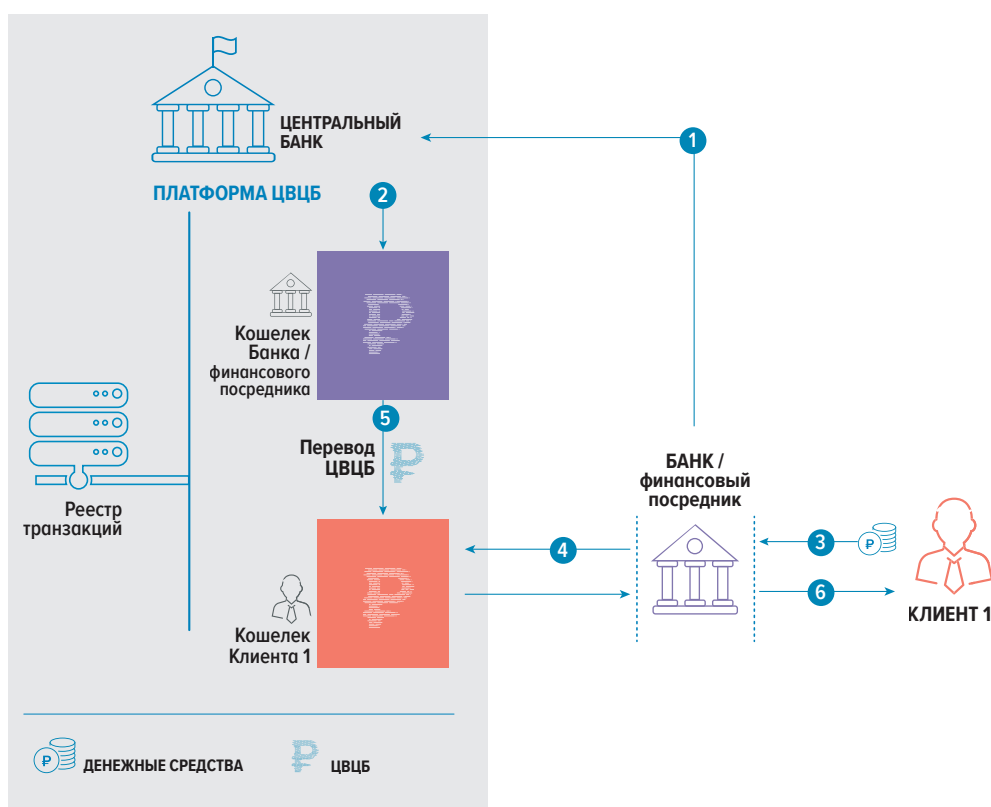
ЦЕНТРАЛЬНЫЙ БАНК

1

ПЛАТФОРМА ЦВЦБ

2

Кошелек Банка / финансового посредника

5

Перевод ЦВЦБ

Реестр транзакций

БАНК / финансовый посредник

3

4

6

Кошелек Клиента 1

КЛИЕНТ 1

ДЕНЕЖНЫЕ СРЕДСТВА

ЦВЦБ